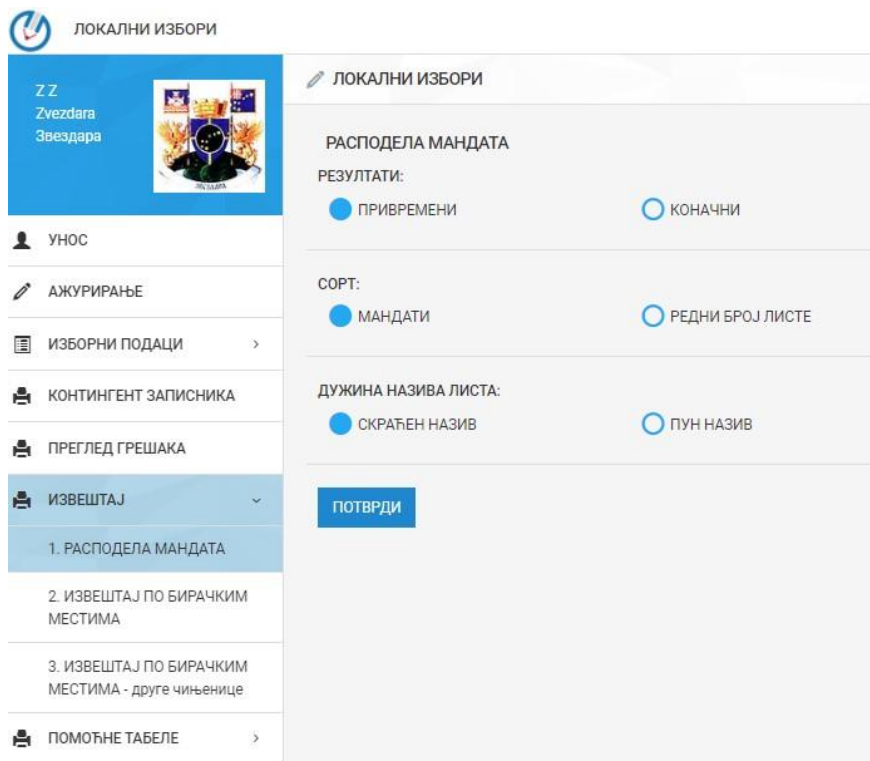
ЛОКАЛНИ ИЗБОРИ

Z Z
Zvezdara
Звездара

ЗВЕЗДАРА

УНОС

АЖУРИРАЊЕ

ИЗБОРНИ ПОДАЦИ

КОНТИНГЕНТ ЗАПИСНИКА

ПРЕГЛЕД ГРЕШАКА

ИЗВЕШТАЈ

1. РАСПОДЕЛА МАНДАТА

2. ИЗВЕШТАЈ ПО БИРАЧКИМ МЕСТИМА

3. ИЗВЕШТАЈ ПО БИРАЧКИМ МЕСТИМА - друге чињенице

ПОМОЋНЕ ТАБЕЛЕ

ЛОКАЛНИ ИЗБОРИ

РАСПОДЕЛА МАНДАТА

РЕЗУЛТАТИ:

ПРИВРЕМЕНИ

КОНАЧНИ

СОРТ:

МАНДАТИ

РЕДНИ БРОЈ ЛИСТЕ

ДУЖИНА НАЗИВА ЛИСТА:

СКРАЋЕН НАЗИВ

ПУН НАЗИВ

ПОТВРДИ